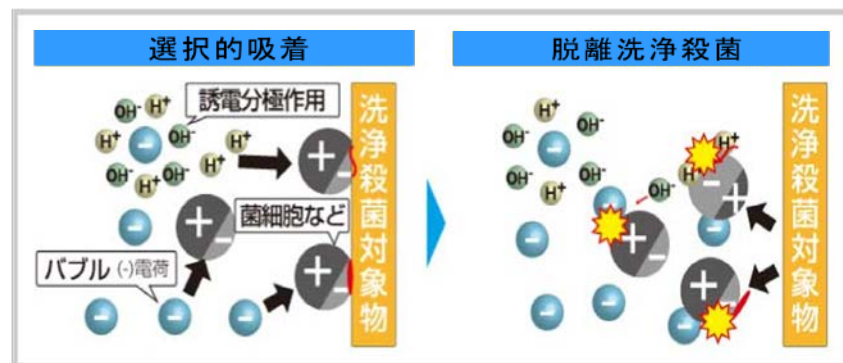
選択的吸着

誘電分極作用

$OH^-$ $H^+$ $H^+$ $OH^-$ $H^+$ $OH^-$ $H^+$ $OH^-$ $H^+$ $OH^-$ $H^+$

菌細胞など

バブル (-)電荷

洗浄殺菌対象物

脱離洗浄殺菌

$H^+$ $OH^-$ $OH^-$ $H^+$ $OH^-$ $H^+$ $OH^-$ $H^+$ $OH^-$ $H^+$

洗浄殺菌対象物